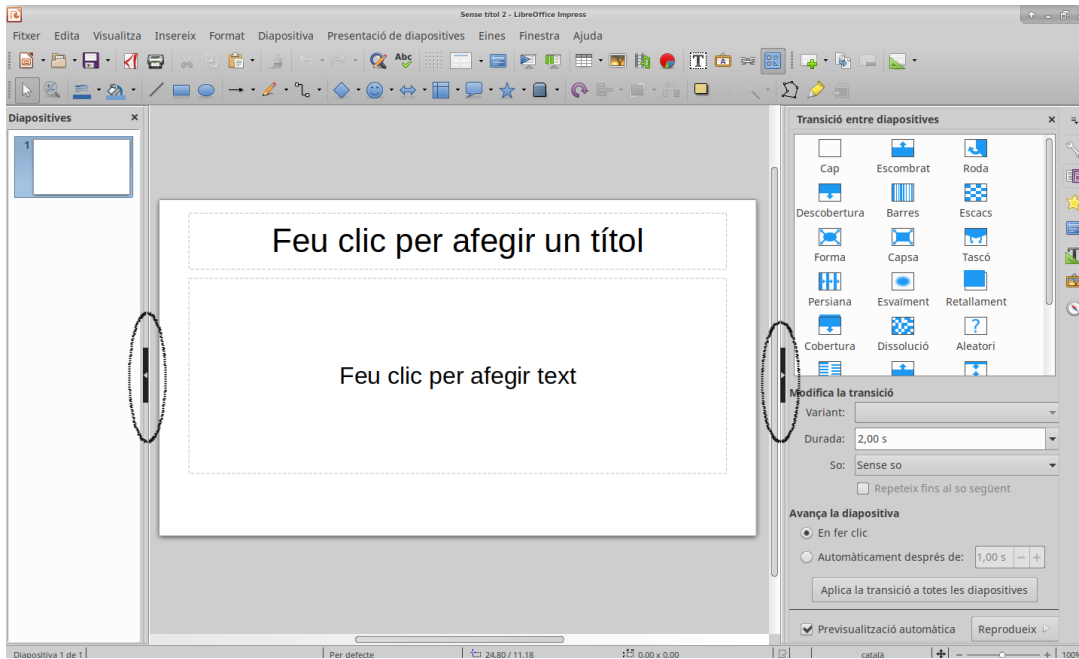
Sense títol 2 - LibreOffice Impress

Fitxer Edita Visualitza Insereix Format Diapositiva Presentació de diapositives Eines Finestra Ajuda

Diapositives

1

Feu clic per afegir un títol

Feu clic per afegir text

Transició entre diapositives

| Cap | Escombrat | Roda |
|---|---|---|
| Descobertura | Barres | Escacs |
| Forma | Capsa | Tascó |
| Persiana | Esvaïment | Retallament |
| Cobertura | Dissolució | Aleatori |

Modifica la transició

Variant:

Durada: 2,00 s

So: Sense so

Repeteix fins al so següent

Avança la diapositiva

En fer clic

Automàticament després de: 1,00 s

Aplica la transició a totes les diapositives

Previsualització automàtica

Reprodueix

Diapositiva 1 de 1

Per defecte

24,80 / 11,18

0,00 x 0,00

català

100%